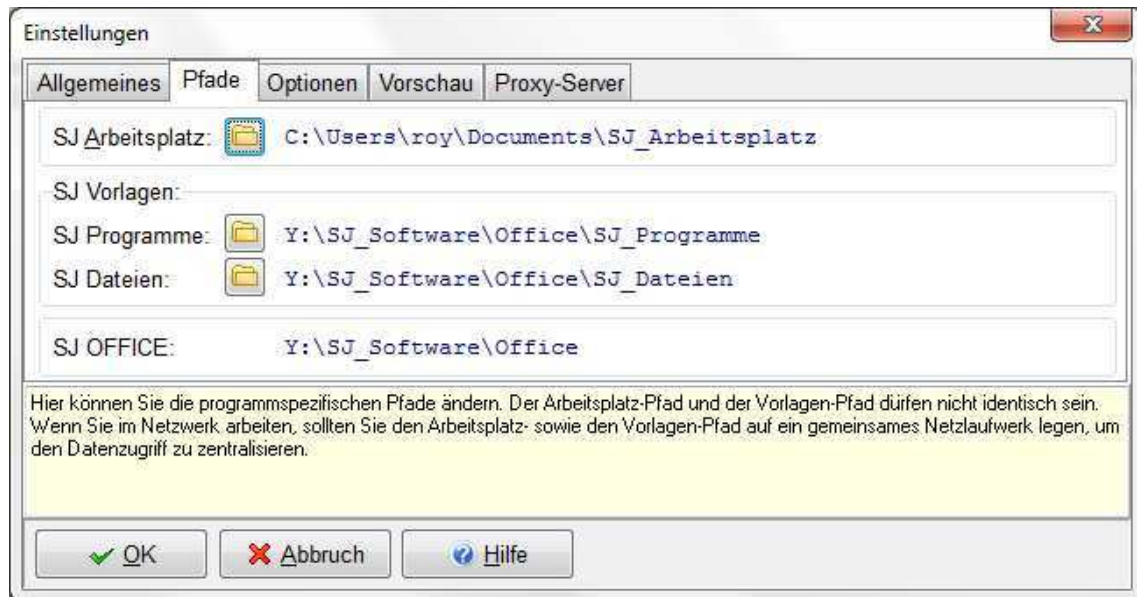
Einstellungen

Allgemeines | Pfade | Optionen | Vorschau | Proxy-Server

SJ Arbeitsplatz: C:\Users\roy\Documents\SJ_Arbeitsplatz

SJ Vorlagen:

SJ Programme: Y:\SJ_Software\Office\SJ_Programme

SJ Dateien: Y:\SJ_Software\Office\SJ_Dateien

SJ OFFICE: Y:\SJ_Software\Office

Hier können Sie die programmspezifischen Pfade ändern. Der Arbeitsplatz-Pfad und der Vorlagen-Pfad dürfen nicht identisch sein. Wenn Sie im Netzwerk arbeiten, sollten Sie den Arbeitsplatz- sowie den Vorlagen-Pfad auf ein gemeinsames Netzlaufwerk legen, um den Datenzugriff zu zentralisieren.

OK | Abbruch | Hilfe